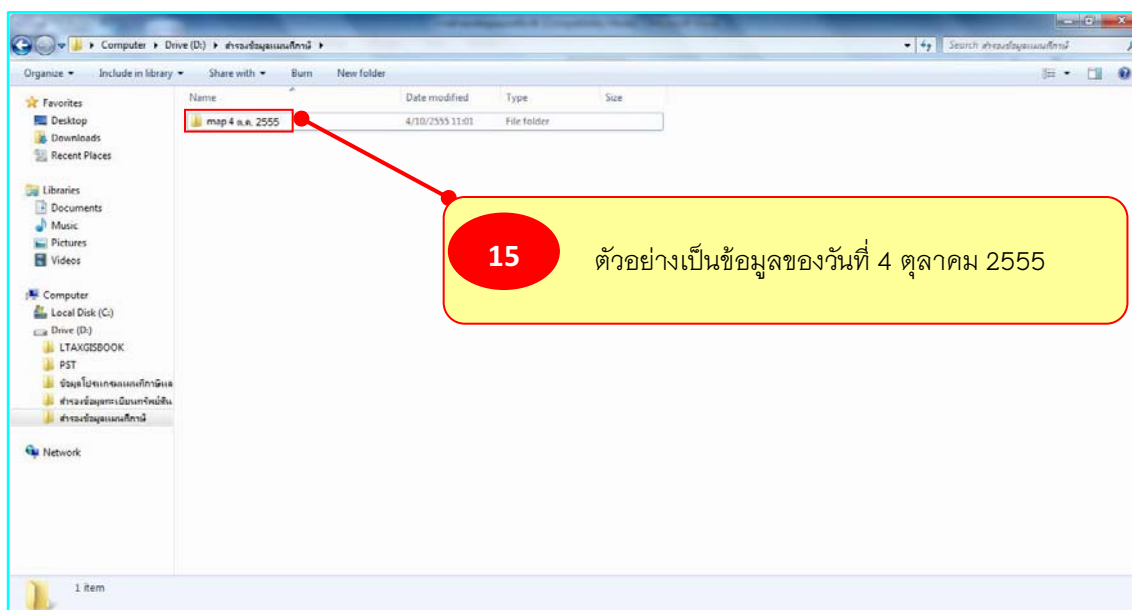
Computer ▸ Drive (D:) ▸ สำรองข้อมูลแผนที่ภาษี ▸

Search สำรองข้อมูลแผนที่ภาษี

Organize ▾ Include in library ▾ Share with ▾ Burn New folder

Favorites
Desktop
Downloads
Recent Places

Libraries
Documents
Music
Pictures
Videos

Computer
Local Disk (C:)
Drive (D:)
LTAXGISBOOK
PST
ข้อมูลโปรแกรมแผนที่ภาษีและ
สำรองข้อมูลทะเบียนทรัพย์สิน
สำรองข้อมูลแผนที่ภาษี

Network

| Name | Date modified | Type | Size |
|---|---|---|---|
| map 4 ต.ค. 2555 | 4/10/2555 11:01 | File folder | |

15

ตัวอย่างเป็นข้อมูลของวันที่ 4 ตุลาคม 2555

1 item